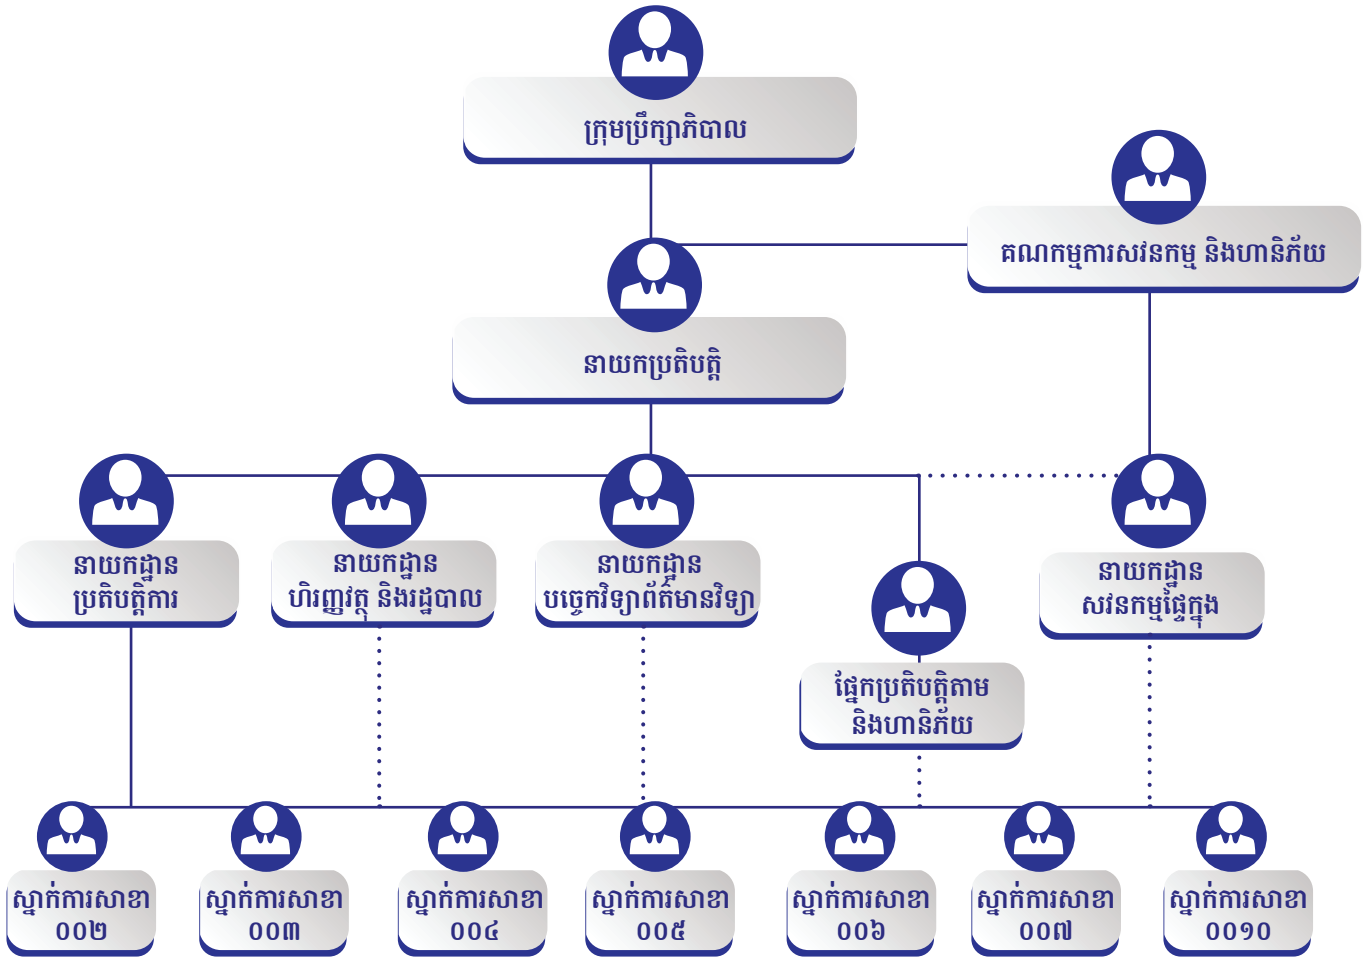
ក្រុមប្រឹក្សាភិបាល

គណកម្មការសវនកម្ម និងហានិភ័យ

នាយកប្រតិបត្តិ

នាយកដ្ឋាន ប្រតិបត្តិការ

នាយកដ្ឋាន ហិរញ្ញវត្ថុ និងរដ្ឋបាល

នាយកដ្ឋាន បច្ចេកវិទ្យាព័ត៌មានវិទ្យា

ផ្នែកប្រតិបត្តិតាម និងហានិភ័យ

នាយកដ្ឋាន សវនកម្មផ្ទៃក្នុង

ស្នាក់ការសាខា ០០២

ស្នាក់ការសាខា ០០៣

ស្នាក់ការសាខា ០០៤

ស្នាក់ការសាខា ០០៥

ស្នាក់ការសាខា ០០៦

ស្នាក់ការសាខា ០០៧

ស្នាក់ការសាខា ០០១០